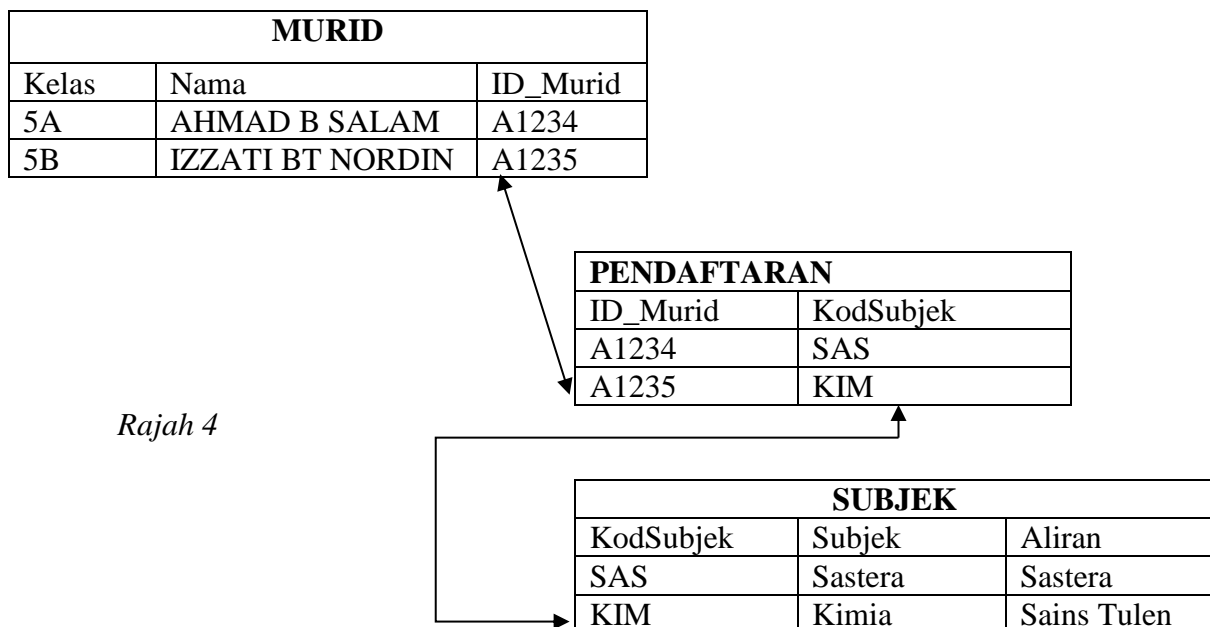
| MURID | | |
|---|---|---|
| Kelas | Nama | ID_Murid |
| 5A | AHMAD B SALAM | A1234 |
| 5B | IZZATI BT NORDIN | A1235 |

| PENDAFTARAN | |
|---|---|
| ID_Murid | KodSubjek |
| A1234 | SAS |
| A1235 | KIM |

*Rajah 4*

| SUBJEK | | |
|---|---|---|
| KodSubjek | Subjek | Aliran |
| SAS | Sastera | Sastera |
| KIM | Kimia | Sains Tulen |